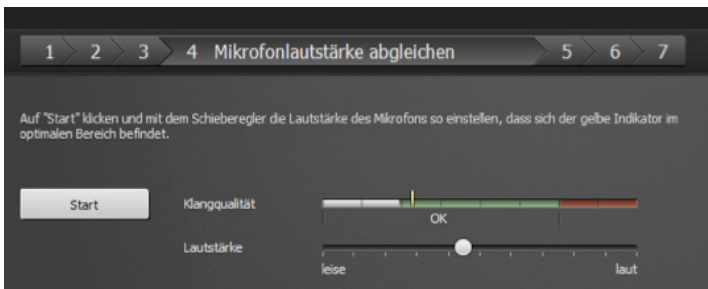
1 2 3 4 Mikrofonlautstärke abgleichen 5 6 7

Auf "Start" klicken und mit dem Schieberegler die Lautstärke des Mikrofons so einstellen, dass sich der gelbe Indikator im optimalen Bereich befindet.

Start

Klangqualität

OK

Lautstärke

leise

laut